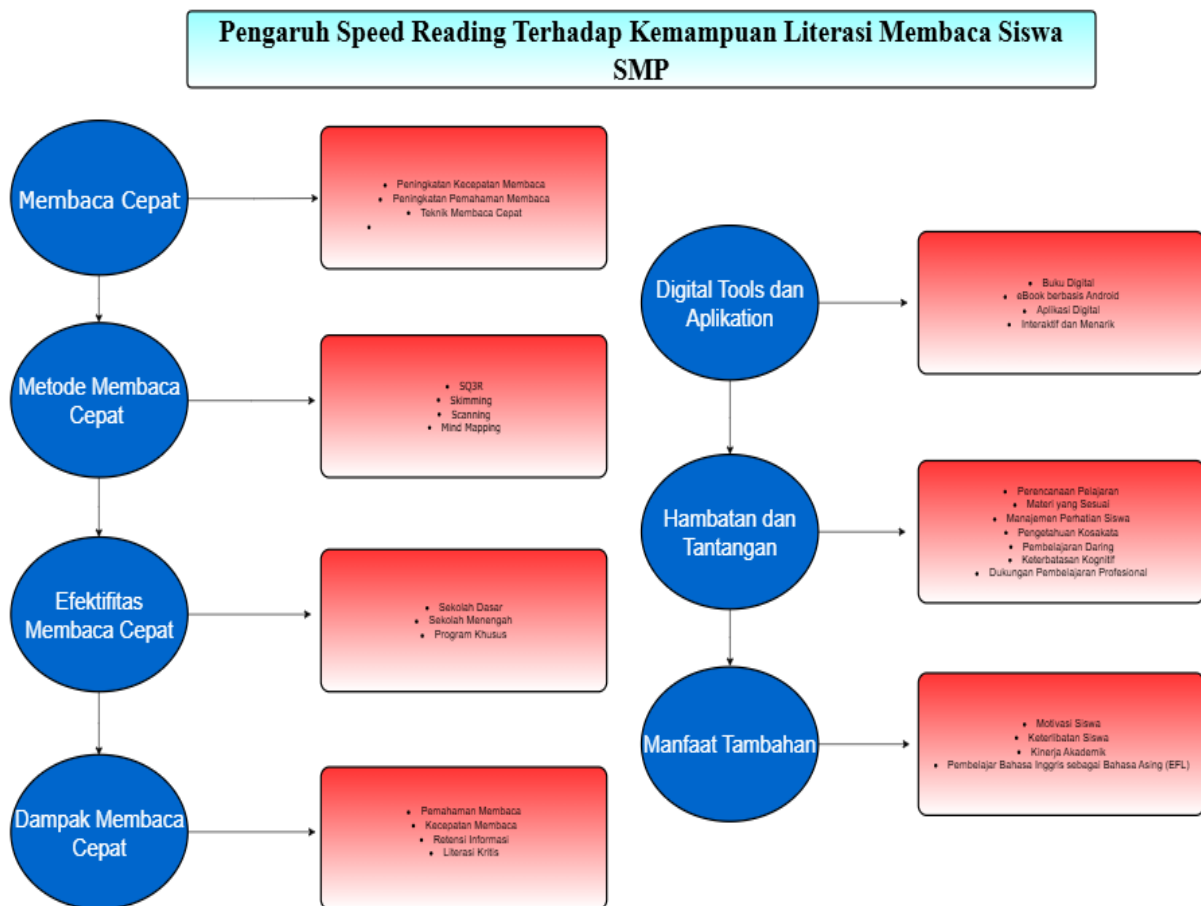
Pengaruh Speed Reading Terhadap Kemampuan Literasi Membaca Siswa SMP

Membaca Cepat

- Peningkatan Kecepatan Membaca
- Peningkatan Pemahaman Membaca
- Teknik Membaca Cepat
-

Metode Membaca Cepat

- SQ3R
- Skimming
- Scanning
- Mind Mapping

Efektifitas Membaca Cepat

- Sekolah Dasar
- Sekolah Menengah
- Program Khusus

Dampak Membaca Cepat

- Pemahaman Membaca
- Kecepatan Membaca
- Retensi Informasi
- Literasi Kritis

Digital Tools dan Aplikation

- Buku Digital
- eBook berbasis Android
- Aplikasi Digital
- Interaktif dan Menarik

Hambatan dan Tantangan

- Perencanaan Pelajaran
- Materi yang Sesuai
- Manajemen Perhatian Siswa
- Pengetahuan Kosakata
- Pembelajaran Daring
- Keterbatasan Kognitif
- Dukungan Pembelajaran Profesional

Manfaat Tambahan

- Motivasi Siswa
- Keterlibatan Siswa
- Kinerja Akademik
- Pembelajar Bahasa Inggris sebagai Bahasa Asing (EFL)